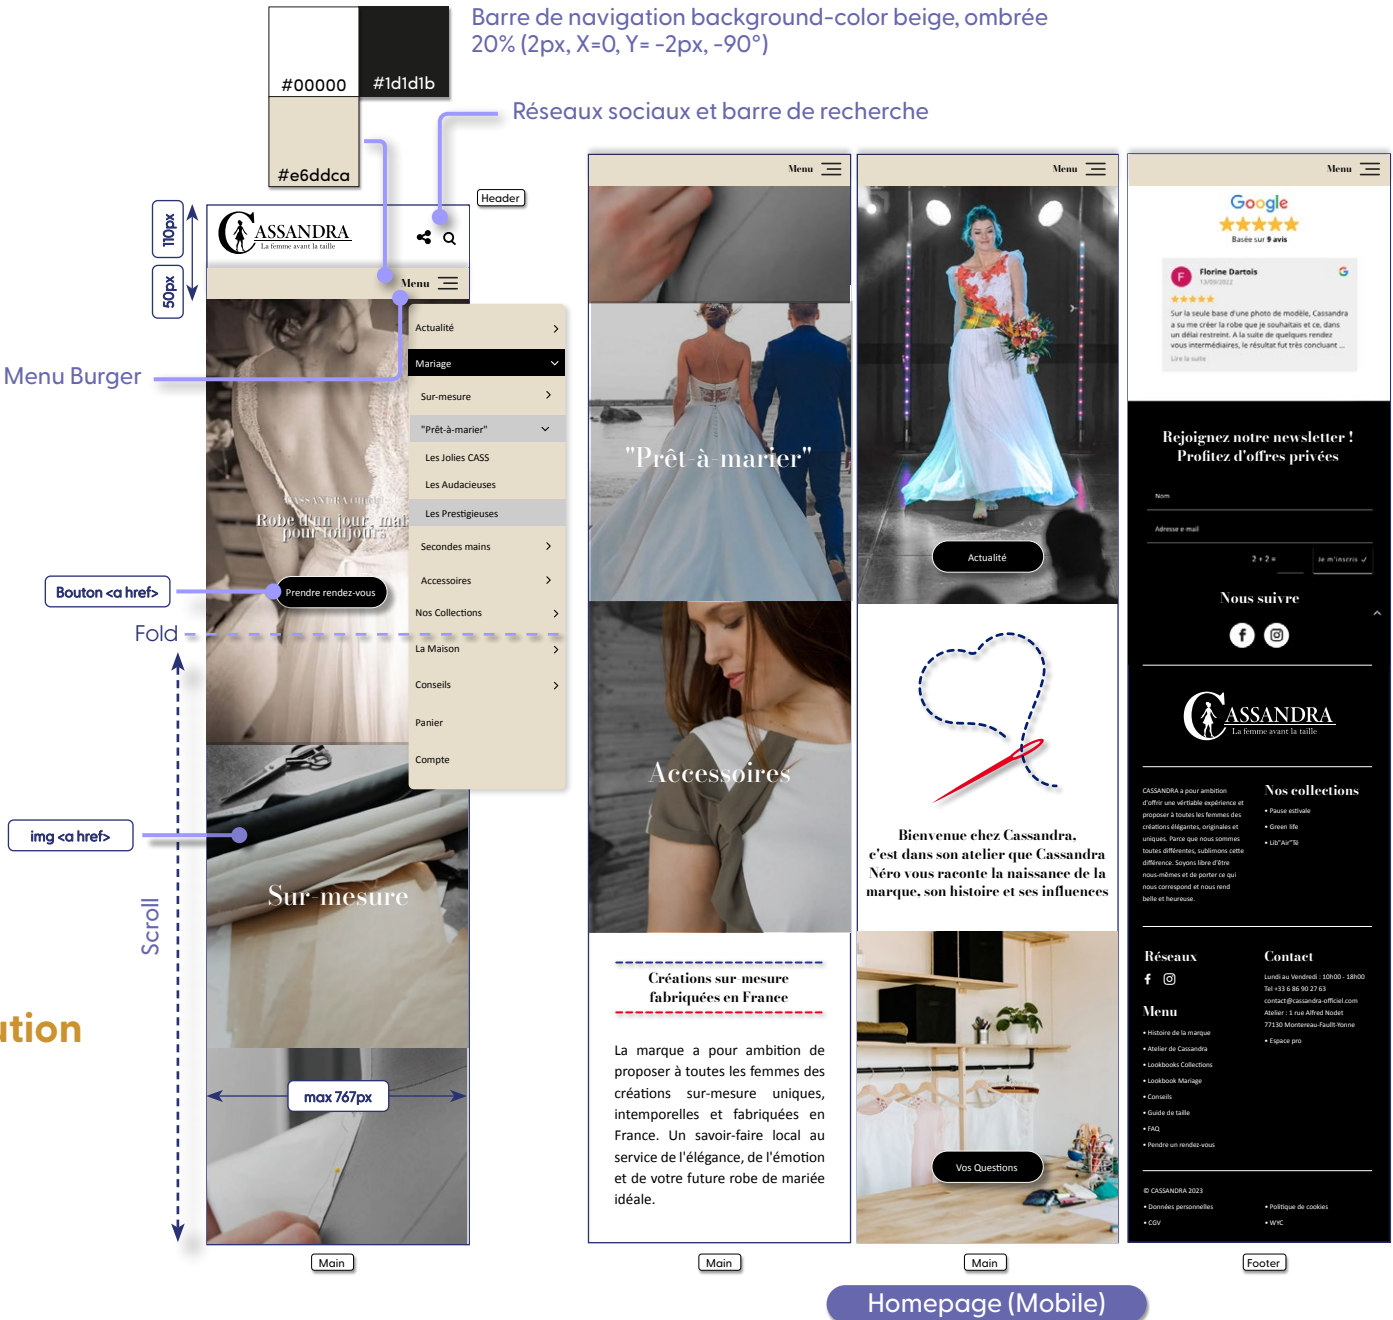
#00000
#1d1d1b
#e6ddca

Barre de navigation background-color beige, ombrée 20% (2px, X=0, Y= -2px, -90°)

Réseaux sociaux et barre de recherche

Header

110px
50px

CASSANDRA
La femme avant la taille

Menu

Menu Burger

Actualité
Mariage
Sur-mesure
"Prêt-à-marier"
Les Jolies CASS
Les Audacieuses
Les Prestigieuses
Secondes mains
Accessoires
Nos Collections
La Maison
Conseils
Panier
Compte

CASSANDRA ORIGIN
Robe d'un jour, mai pour toujours

Bouton <a href>

Prendre rendez-vous

Fold

img <a href>

Sur-mesure

Scroll

ution

max 767px

Main

Menu

"Prêt-à-marier"

Accessoires

Créations sur mesure fabriquées en France

La marque a pour ambition de proposer à toutes les femmes des créations sur-mesure uniques, intemporelles et fabriquées en France. Un savoir-faire local au service de l'élégance, de l'émotion et de votre future robe de mariée idéale.

Main

Menu

Actualité

Bienvenue chez Cassandra, c'est dans son atelier que Cassandra Néro vous raconte la naissance de la marque, son histoire et ses influences

Vos Questions

Main

Menu

Google
★★★★★
Basée sur 9 avis

F Florine Dartois
13/09/2022
★★★★★
Sur la seule base d'une photo de modèle, Cassandra a su me créer la robe que je souhaitais et ce, dans un délai restreint. À la suite de quelques rendez vous intermédiaires, le résultat fut très concluant ...
Lire la suite

Rejoignez notre newsletter ! Profitez d'offres privées

Nom
Adresse e-mail
2 + 2 =
Je m'inscris ✓

Nous suivre

CASSANDRA
La femme avant la taille

CASSANDRA a pour ambition d'offrir une véritable expérience et proposer à toutes les femmes des créations élégantes, originales et uniques. Parce que nous sommes toutes différentes, sublimons cette différence. Soyons libre d'être nous-mêmes et de porter ce qui nous correspond et nous rend belle et heureuse.

Nos collections
• Pause estivale
• Green life
• Lib"Air"Té

Réseaux

Contact
Lundi au Vendredi : 10h00 - 18h00
Tel +33 6 86 90 27 63
contact@cassandra-officiel.com
Atelier : 1 rue Alfred Nodet
77130 Montereau-Fault-Yonne
• Espace pro

Menu
• Histoire de la marque
• Atelier de Cassandra
• Lookbooks Collections
• Lookbook Mariage
• Conseils
• Guide de taille
• FAQ
• Pendre un rendez-vous

© CASSANDRA 2023
• Données personnelles
• CGV
• Politique de cookies
• W3C

Footer

Homepage (Mobile)